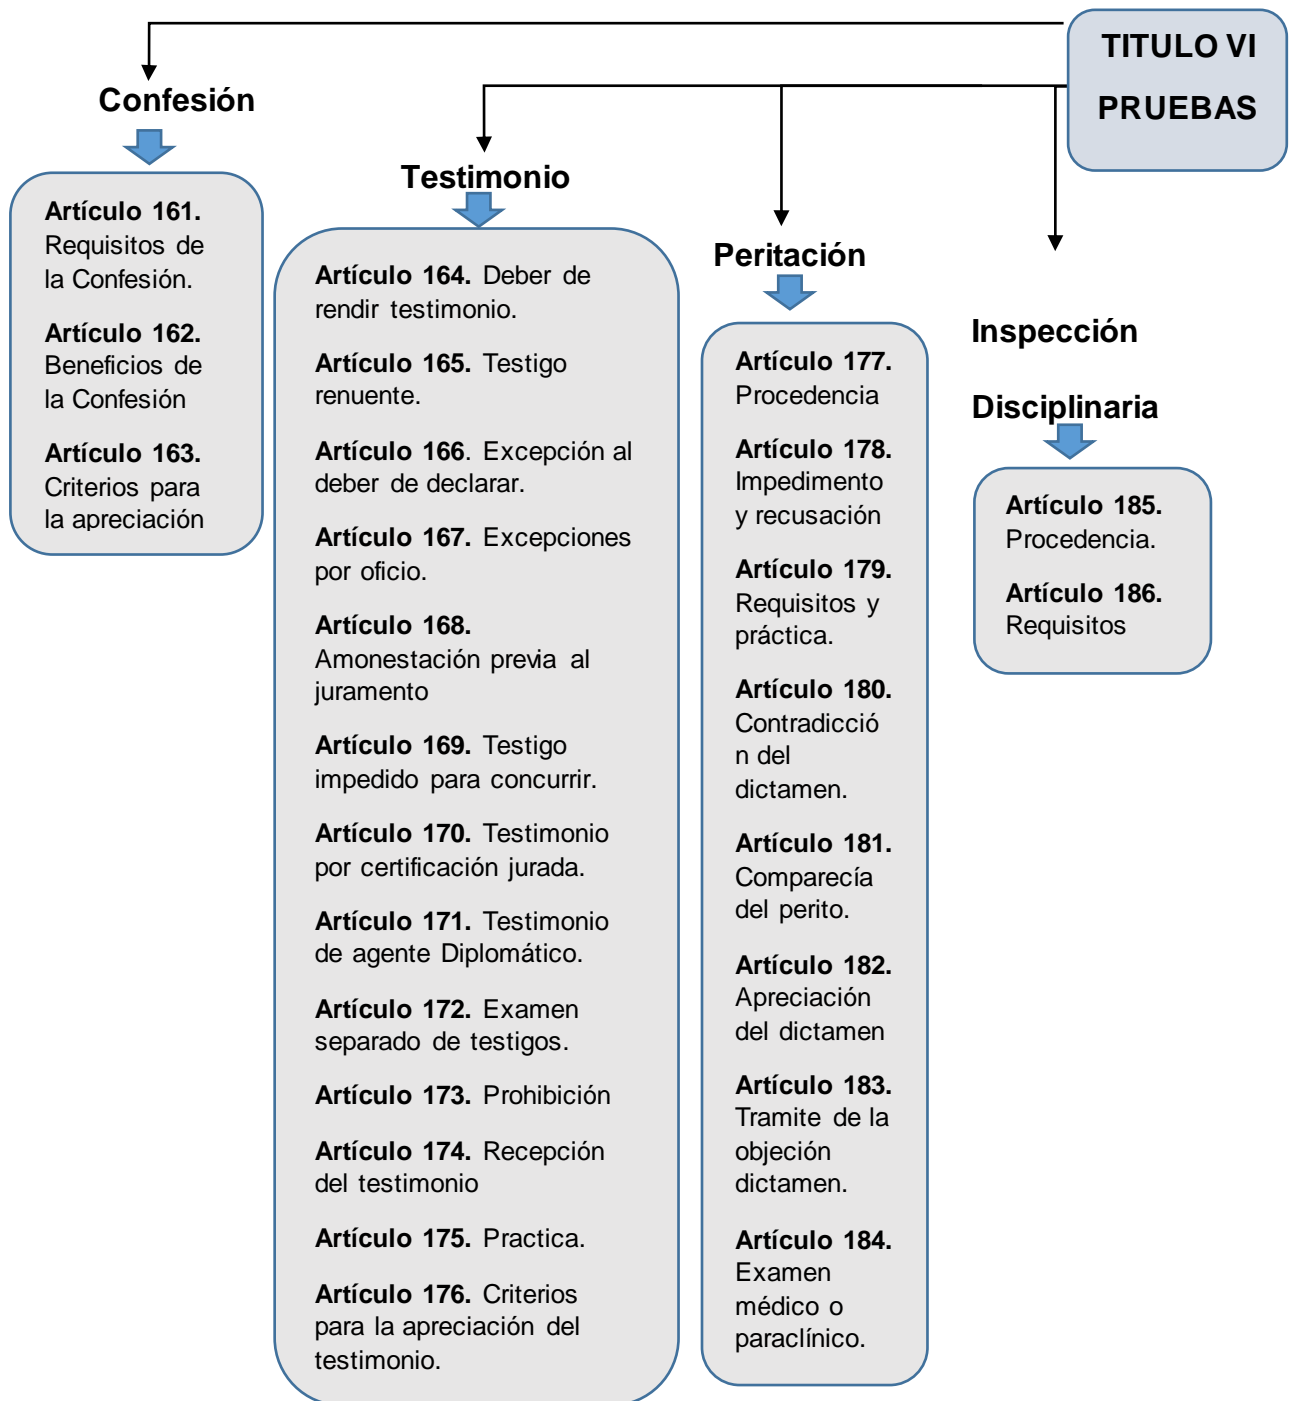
TITULO VI
PRUEBAS

Confesión

Artículo 161. Requisitos de la Confesión.

Artículo 162. Beneficios de la Confesión

Artículo 163. Criterios para la apreciación

Testimonio

Artículo 164. Deber de rendir testimonio.

Artículo 165. Testigo renuente.

Artículo 166. Excepción al deber de declarar.

Artículo 167. Excepciones por oficio.

Artículo 168. Amonestación previa al juramento

Artículo 169. Testigo impedido para concurrir.

Artículo 170. Testimonio por certificación jurada.

Artículo 171. Testimonio de agente Diplomático.

Artículo 172. Examen separado de testigos.

Artículo 173. Prohibición

Artículo 174. Recepción del testimonio

Artículo 175. Practica.

Artículo 176. Criterios para la apreciación del testimonio.

Peritación

Artículo 177. Procedencia

Artículo 178. Impedimento y recusación

Artículo 179. Requisitos y práctica.

Artículo 180. Contradicción del dictamen.

Artículo 181. Comparecía del perito.

Artículo 182. Apreciación del dictamen

Artículo 183. Tramite de la objeción dictamen.

Artículo 184. Examen médico o paraclínico.

Inspección

Disciplinaria

Artículo 185. Procedencia.

Artículo 186. Requisitos